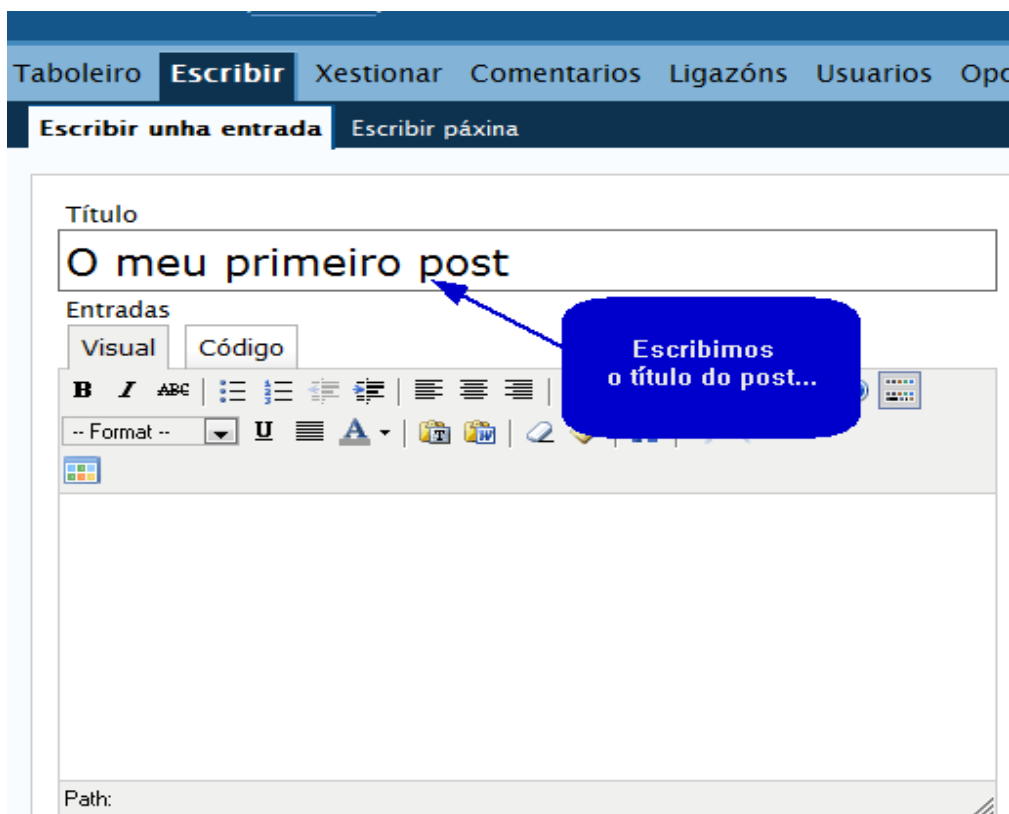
Taboleiro Escribir Xestionar Comentarios Ligazóns Usuarios Opc

Escribir unha entrada Escribir páxina

Título

O meu primeiro post

Entradas

Visual Código

Escribimos o título do post...

-- Format --

Path: